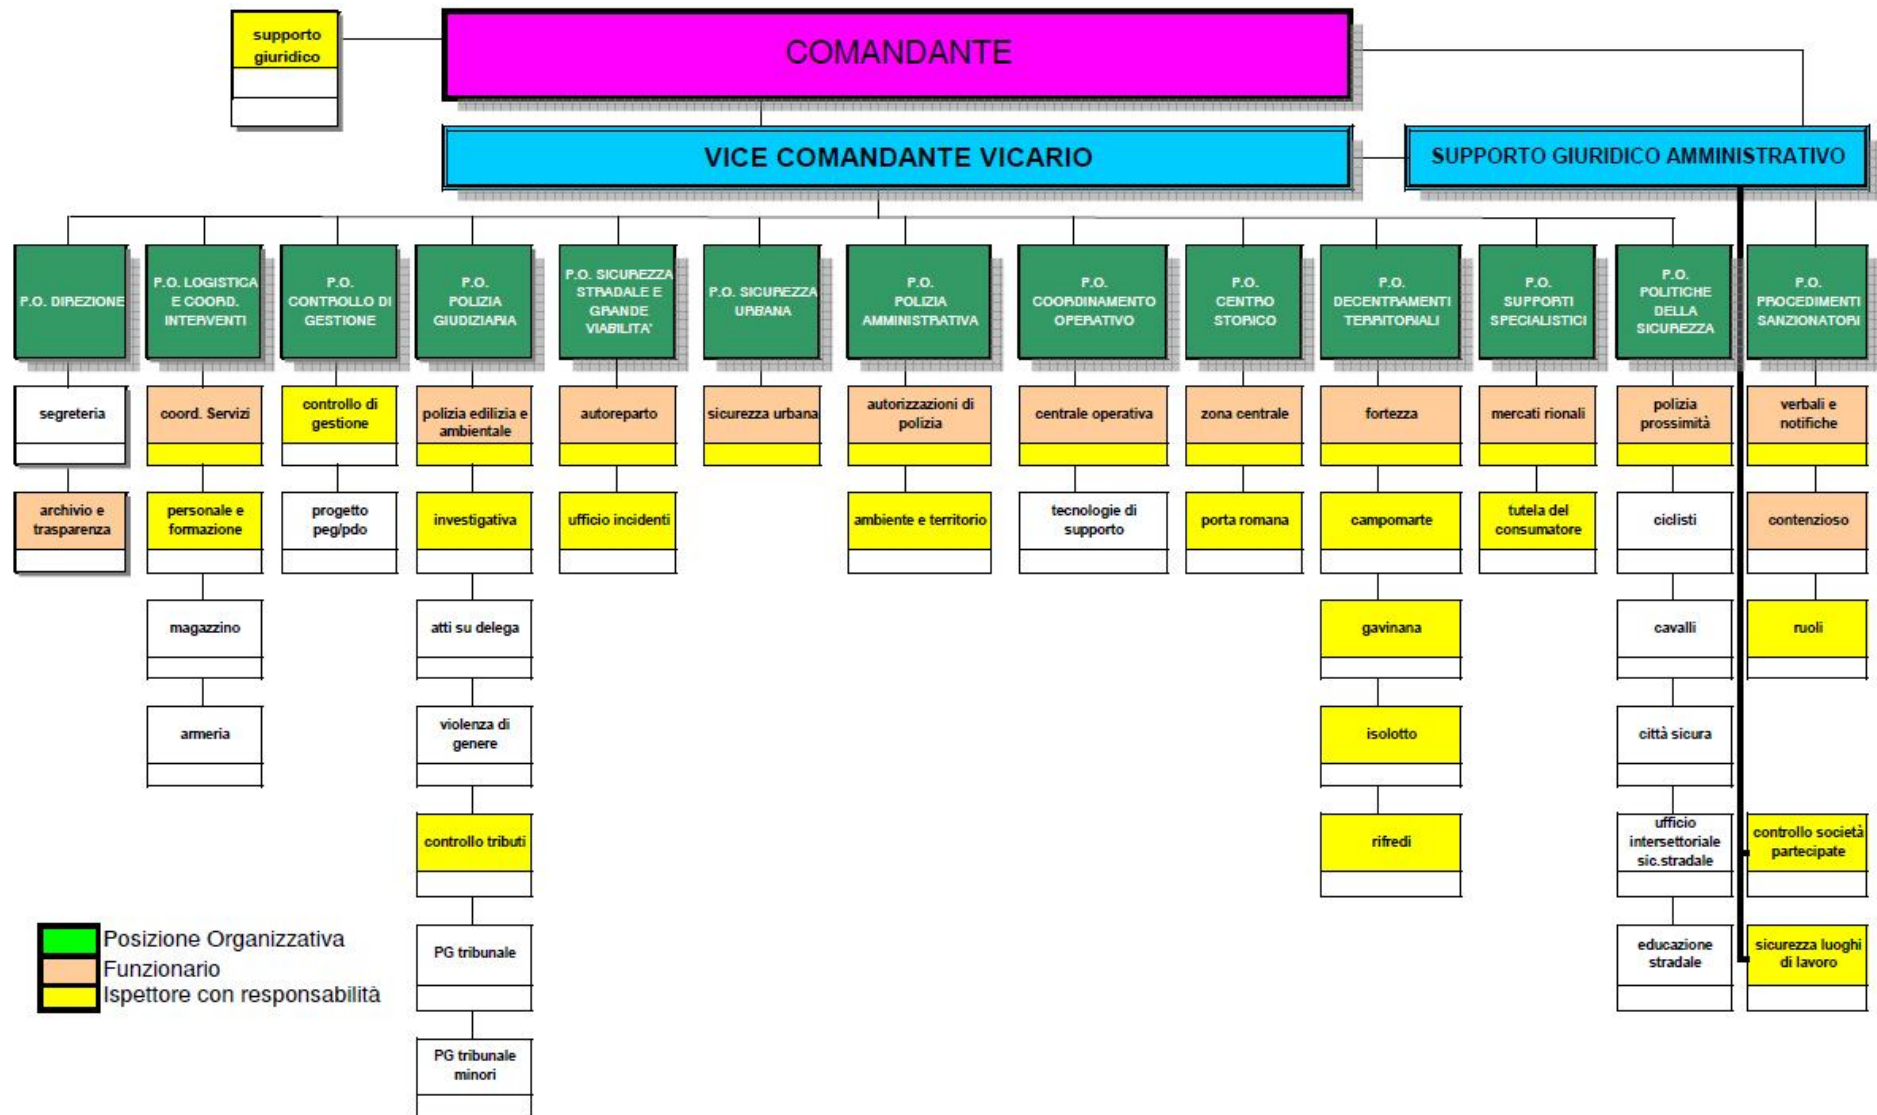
supporto giuridico

COMANDANTE

VICE COMANDANTE VICARIO

SUPPORTO GIURIDICO AMMINISTRATIVO

P.O. DIREZIONE
segreteria
archivio e trasparenza

P.O. LOGISTICA E COORD. INTERVENTI
coord. Servizi
personale e formazione
magazzino
armeria

P.O. CONTROLLO DI GESTIONE
controllo di gestione
progetto peg/pdo

P.O. POLIZIA GIUDIZIARIA
polizia edilizia e ambientale
investigativa
atti su delega
violenza di genere
controllo tributi
PG tribunale
PG tribunale minori

P.O. SICUREZZA STRADALE E GRANDE VIABILITA'
autoreparto
ufficio incidenti

P.O. SICUREZZA URBANA
sicurezza urbana

P.O. POLIZIA AMMINISTRATIVA
autorizzazioni di polizia
ambiente e territorio

P.O. COORDINAMENTO OPERATIVO
centrale operativa
tecnologie di supporto

P.O. CENTRO STORICO
zona centrale
porta romana

P.O. DECENTRAMENTI TERRITORIALI
fortezza
campomarte
gavinana
isolotto
rifredi

P.O. SUPPORTI SPECIALISTICI
mercati rionali
tutela del consumatore

P.O. POLITICHE DELLA SICUREZZA
polizia prossimità
ciclisti
cavalli
città sicura
ufficio intersettoriale sic.stradale
educazione stradale

P.O. PROCEDIMENTI SANZIONATORI
verbali e notifiche
contenzioso
ruoli

controllo società partecipate
sicurezza luoghi di lavoro

Posizione Organizzativa
Funzionario
Ispettore con responsabilità